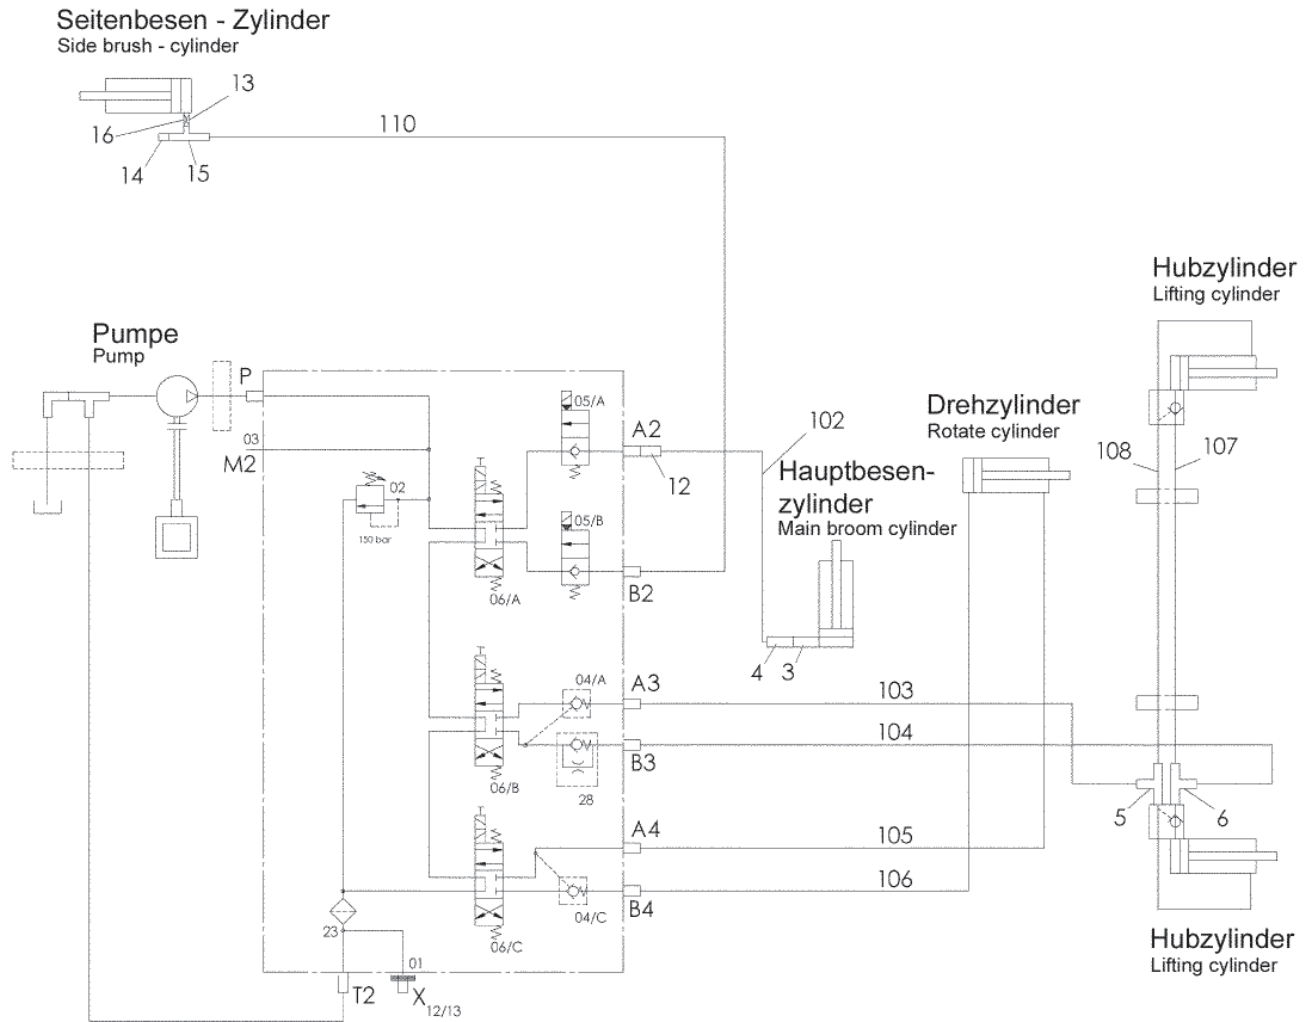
Seitenbesen - Zylinder
Side brush - cylinder

13
16
14
15
110

Hubzylinder
Lifting cylinder

Pumpe
Pump

P
03
M2
02
150 bar
05/A
A2
12
05/B
B2
06/A
102

Drehzylinder
Rotate cylinder

Hauptbesen-zylinder
Main broom cylinder

108
107

4
3

04/A
A3
103
104
B3
06/B
28

A4
105
106
B4
04/C
06/C
23
01
T2
$X_{12/13}$

5
6

Hubzylinder
Lifting cylinder